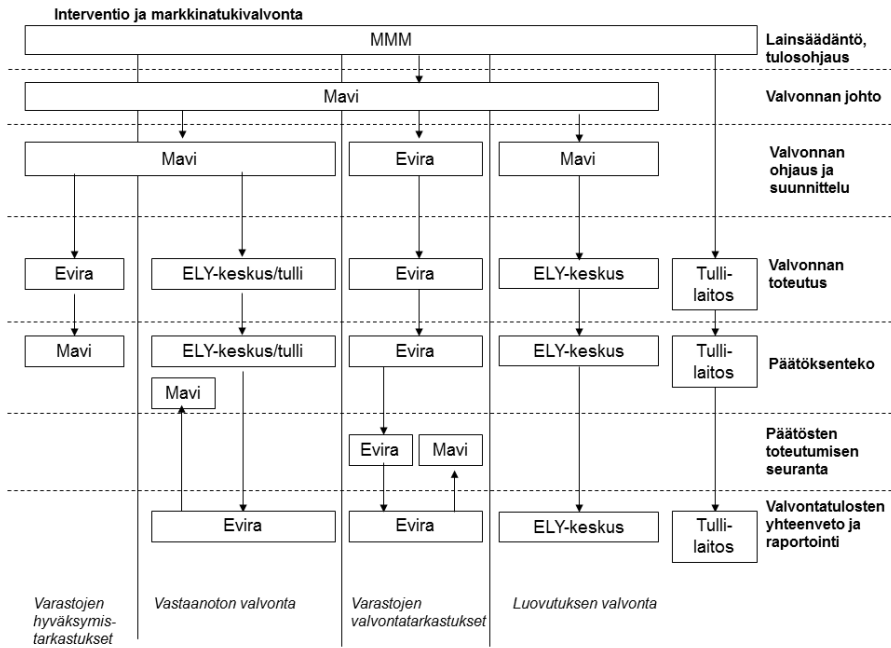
Interventio ja markkinatukivalvonta

MMM

Lainsäädäntö, tulosohjaus

Mavi

Valvonnan johto

Mavi

Evira

Mavi

Valvonnan ohjaus ja suunnittelu

Evira

ELY-keskus/tulli

Evira

ELY-keskus

Tulli-laitos

Valvonnan toteutus

Mavi

ELY-keskus/tulli

Evira

ELY-keskus

Tulli-laitos

Päätöksenteko

Mavi

Evira

Mavi

Päätösten toteutumisen seuranta

Evira

Evira

ELY-keskus

Tulli-laitos

Valvontatulosten yhteenveto ja raportointi

Varastojen hyväksymis-tarkastukset

Vastaanoton valvonta

Varastojen valvontatarkastukset

Luovutuksen valvonta